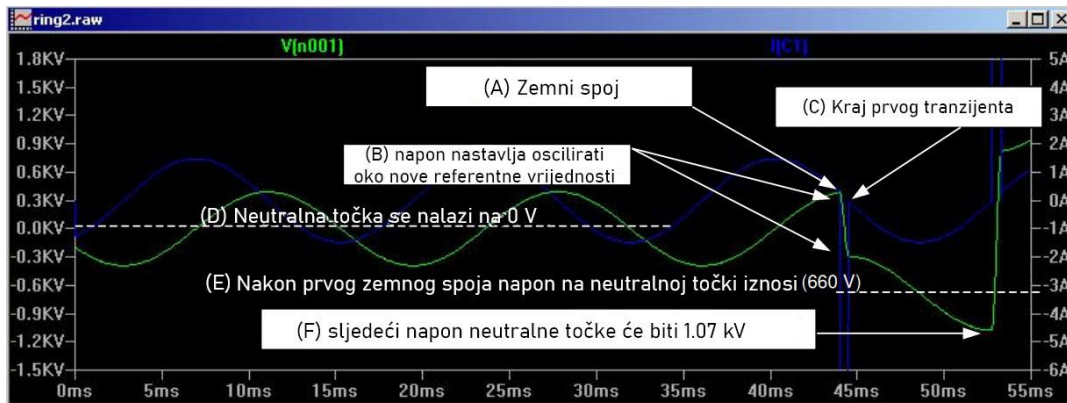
ring2.raw

V(n001)

I(C1)

1.8KV
1.5KV
1.2KV
0.9KV
0.6KV
0.3KV
0.0KV
-0.3KV
-0.6KV
-0.9KV
-1.2KV
-1.5KV

5A
4A
3A
2A
1A
0A
-1A
-2A
-3A
-4A
-5A
-6A

0ms 5ms 10ms 15ms 20ms 25ms 30ms 35ms 40ms 45ms 50ms 55ms

(A) Zemni spoj

(C) Kraj prvog tranzijenta

(B) napon nastavlja oscilirati oko nove referentne vrijednosti

(D) Neutralna točka se nalazi na 0 V

(E) Nakon prvog zemnog spoja napon na neutralnoj točki iznosi (660 V)

(F) sljedeći napon neutralne točke će biti 1.07 kV